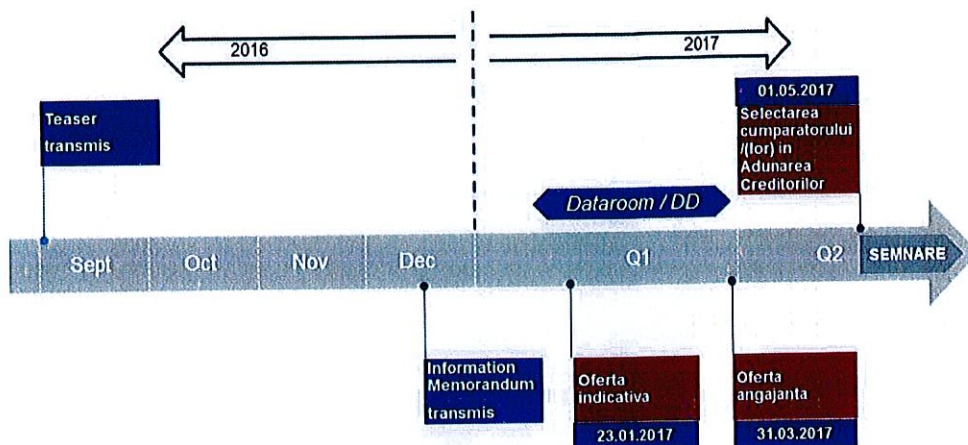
2016

2017

Teaser transmis

01.05.2017

Selectarea cumparatorului /(lor) in Adunarea Creditorilor

Dataroom / DD

Sept

Oct

Nov

Dec

Q1

Q2

SEMNARE

Information Memorandum transmis

Oferta indicativa

23.01.2017

Oferta angajanta

31.03.2017